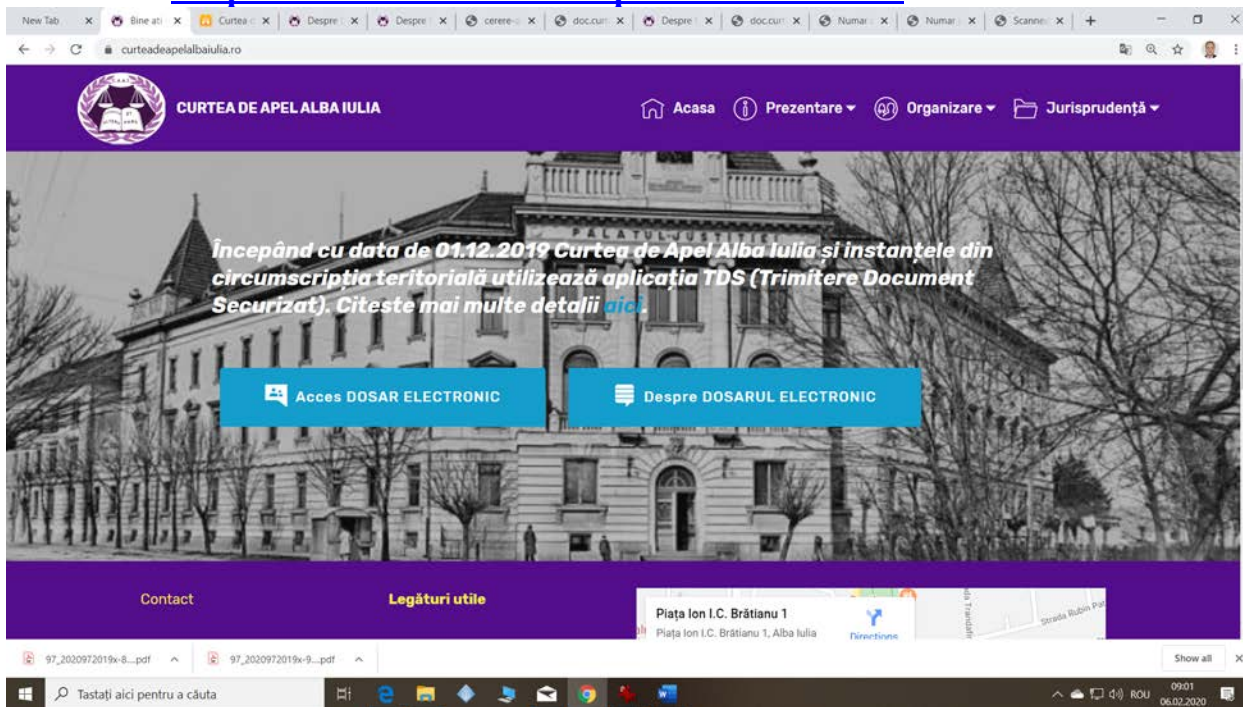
New Tab × Bine ati × Curtea × Despre × Despre × cerere × doc.cur × Despre × doc.cur × Numar × Numar × Scanne × +

curteadeapelalbaiulia.ro

CURTEA DE APEL ALBA IULIA

Acasa Prezentare Organizare Jurisprudență

PALATUL JUSTITIEI

Începând cu data de 01.12.2019 Curtea de Apel Alba Iulia și instanțele din circumscripția teritorială utilizează aplicația TDS (Trimitere Document Securizat). Citeste mai multe detalii aici.

Acces DOSAR ELECTRONIC

Despre DOSARUL ELECTRONIC

Contact

Legături utile

Piața Ion I.C. Brătianu 1
Piața Ion I.C. Brătianu 1, Alba Iulia
Directions

Strada Rubin Pat

97_2020972019x-8....pdf

97_2020972019x-9....pdf

Show all

Tastați aici pentru a căuta

ROU 09:01 06.02.2020